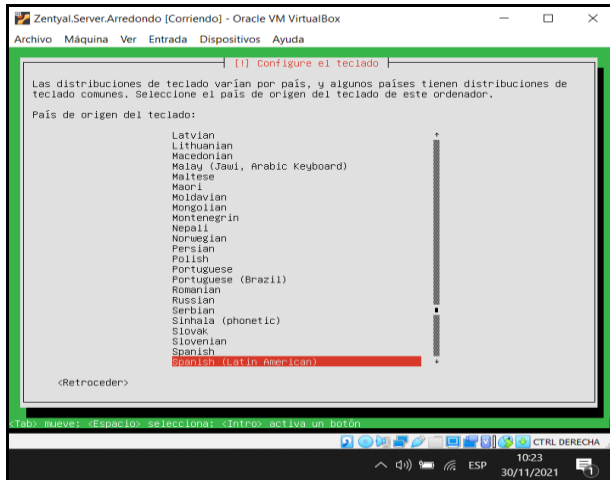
Zentyal.Server.Arredondo [Corriendo] - Oracle VM VirtualBox

Archivo Máquina Ver Entrada Dispositivos Ayuda

[!] Configure el teclado

Las distribuciones de teclado varían por país, y algunos países tienen distribuciones de teclado comunes. Seleccione el país de origen del teclado de este ordenador.

País de origen del teclado:

Latvian
Lithuanian
Macedonian
Malay (Jawi, Arabic Keyboard)
Maltese
Maori
Moldavian
Mongolian
Montenegrin
Nepali
Norwegian
Persian
Polish
Portuguese
Portuguese (Brazil)
Romanian
Russian
Serbian
Sinhala (phonetic)
Slovak
Slovenian
Spanish
Spanish (Latin American)

<Retroceder>

<Tab> mueve; <Espacio> selecciona; <Intro> activa un botón

CTRL DERECHA

ESP 10:23 30/11/2021